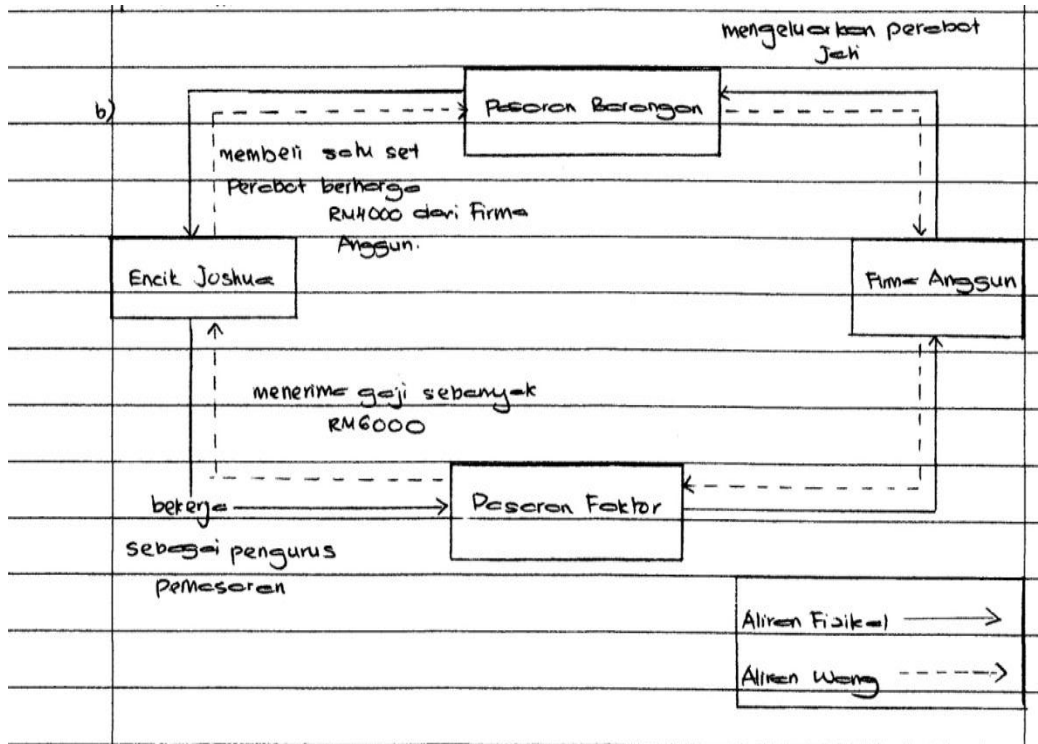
mengeluarkan perabot Jati

b)

Pasaran Barangan

membeli satu set Perabot berharga RM4000 dari Firma Anggun.

Encik Joshua

Firma Anggun

menerima gaji sebanyak RM6000

bekerja sebagai pengurus Pemasaran

Pasaran Faktor

Aliran Fizikal ⟶

Aliran Wang - - - ->